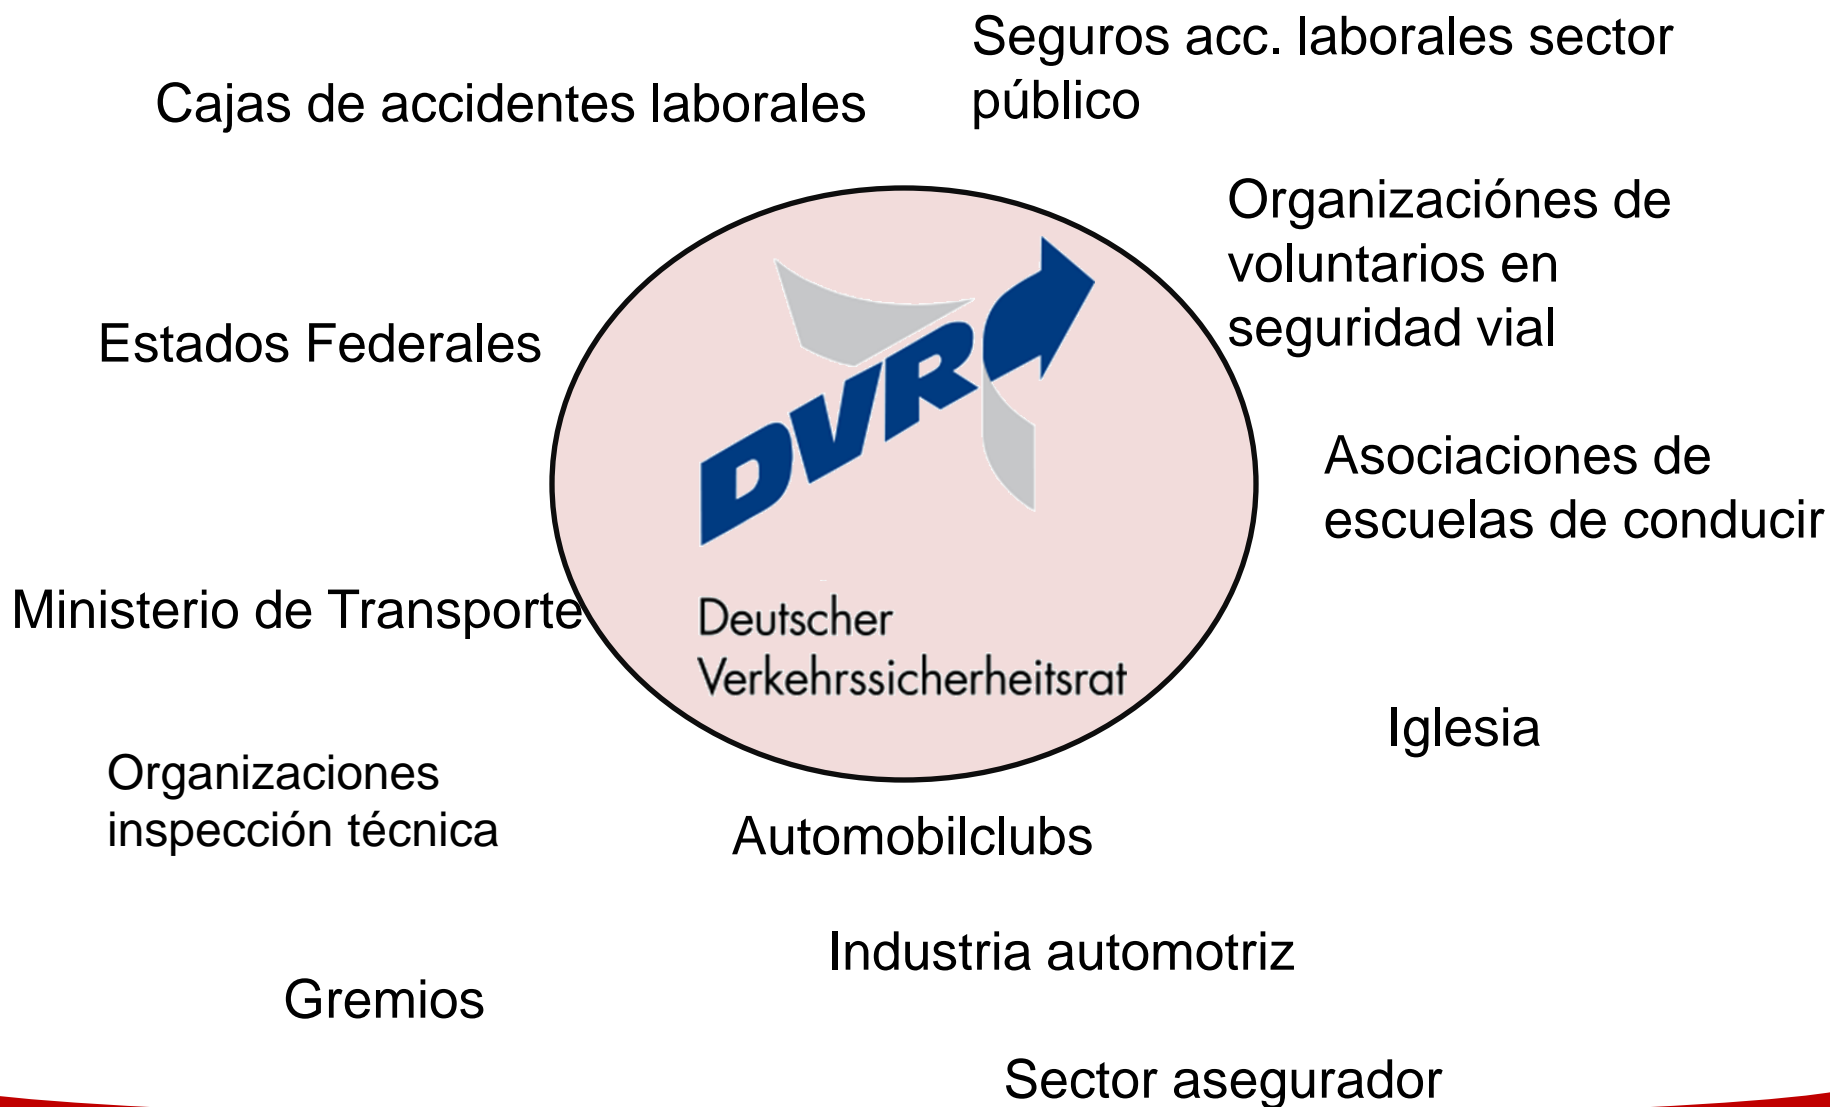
Seguros acc. laborales sector público

Cajas de accidentes laborales

Organizaciónes de voluntarios en seguridad vial

Estados Federales

DVR

Deutscher Verkehrssicherheitsrat

Asociaciones de escuelas de conducir

Ministerio de Transporte

Iglesia

Organizaciones inspección técnica

Automobilclubs

Industria automotriz

Gremios

Sector asegurador